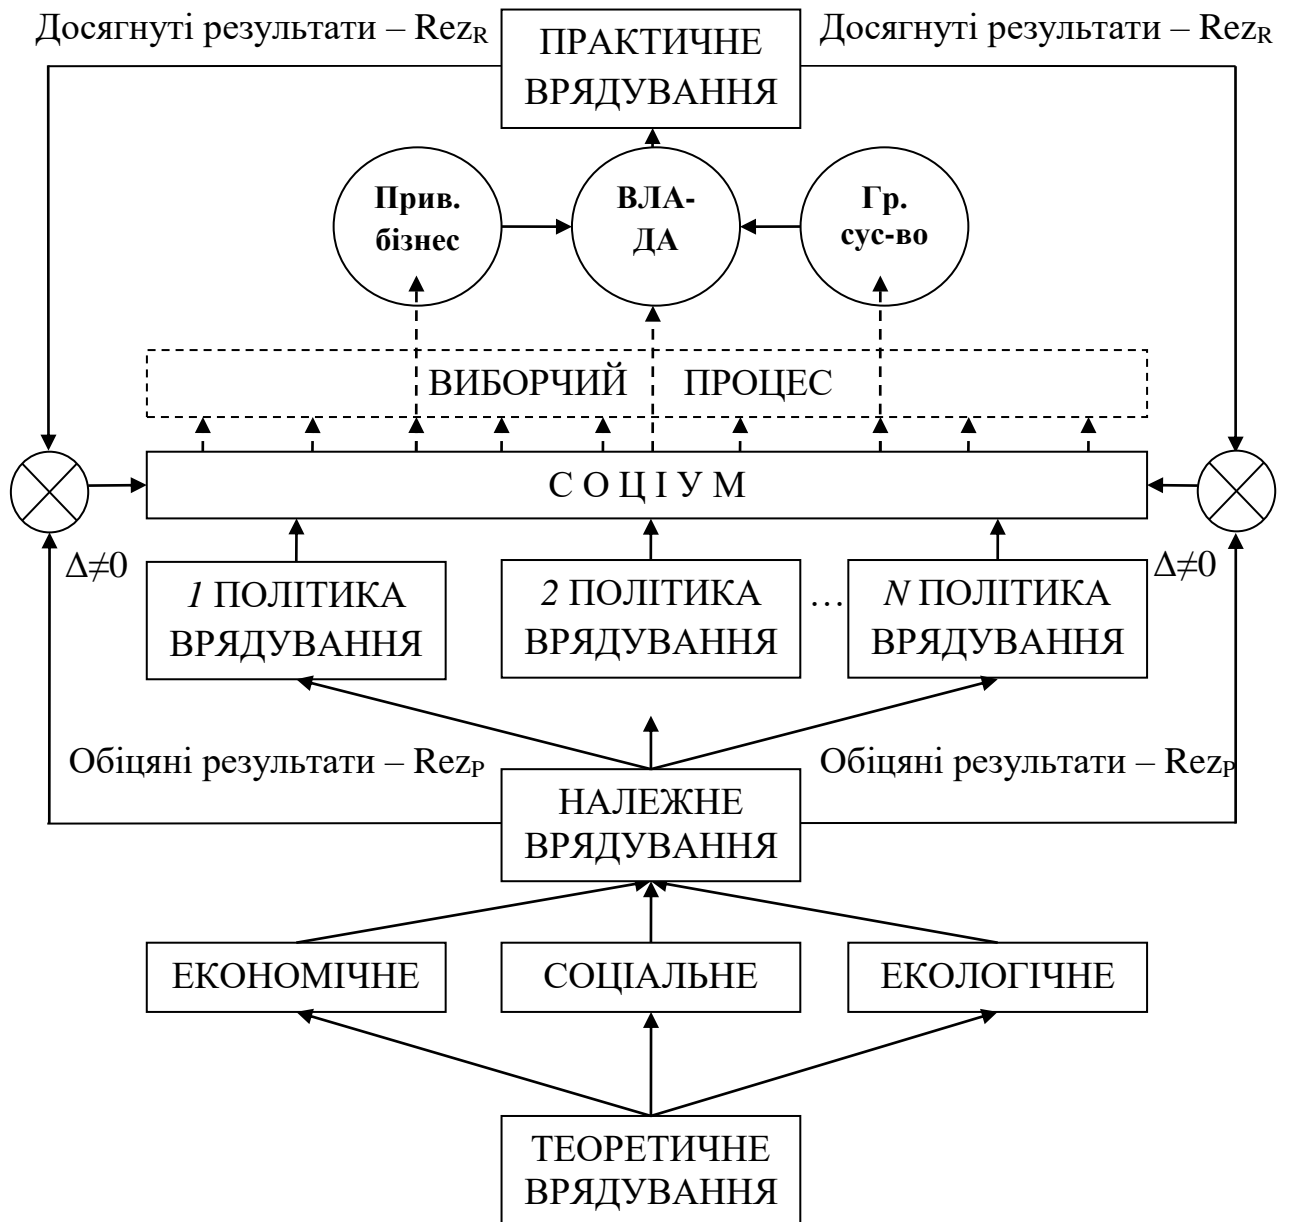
Досягнуті результати – $Rez_R$

ПРАКТИЧНЕ ВРЯДУВАННЯ

Досягнуті результати – $Rez_R$

Прив. бізнес

ВЛА-ДА

Гр. сус-во

ВИБОРЧИЙ ПРОЦЕС

С О Ц І У М

$\Delta \neq 0$

1 ПОЛІТИКА ВРЯДУВАННЯ

2 ПОЛІТИКА ВРЯДУВАННЯ

…

N ПОЛІТИКА ВРЯДУВАННЯ

$\Delta \neq 0$

Обіцяні результати – $Rez_P$

Обіцяні результати – $Rez_P$

НАЛЕЖНЕ ВРЯДУВАННЯ

ЕКОНОМІЧНЕ

СОЦІАЛЬНЕ

ЕКОЛОГІЧНЕ

ТЕОРЕТИЧНЕ ВРЯДУВАННЯ